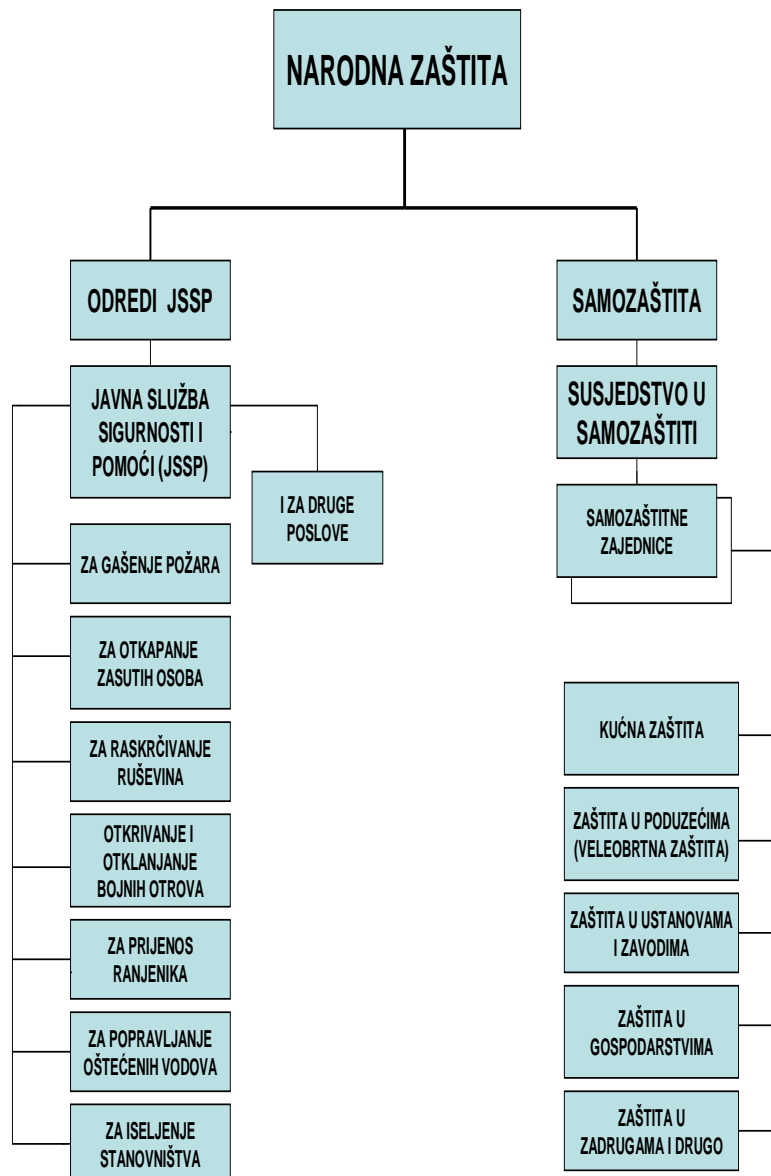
NARODNA ZAŠTITA

ODREDI JSSP

SAMOZAŠTITA

JAVNA SLUŽBA SIGURNOSTI I POMOĆI (JSSP)

I ZA DRUGE POSLOVE

SUSJEDSTVO U SAMOZAŠTITI

SAMOZAŠTITNE ZAJEDNICE

ZA GAŠENJE POŽARA

ZA OTKAPANJE ZASUTIH OSOBA

ZA RASKRČIVANJE RUŠEVINA

OTKRIVANJE I OTKLANJANJE BOJNIH OTROVA

ZA PRIJENOS RANJENIKA

ZA POPRAVLJANJE OŠTEĆENIH VODOVA

ZA ISELJENJE STANOVNIŠTVA

KUĆNA ZAŠTITA

ZAŠTITA U PODUZEĆIMA (VELEOBRTNA ZAŠTITA)

ZAŠTITA U USTANOVAMA I ZAVODIMA

ZAŠTITA U GOSPODARSTVIMA

ZAŠTITA U ZADRUGAMA I DRUGO